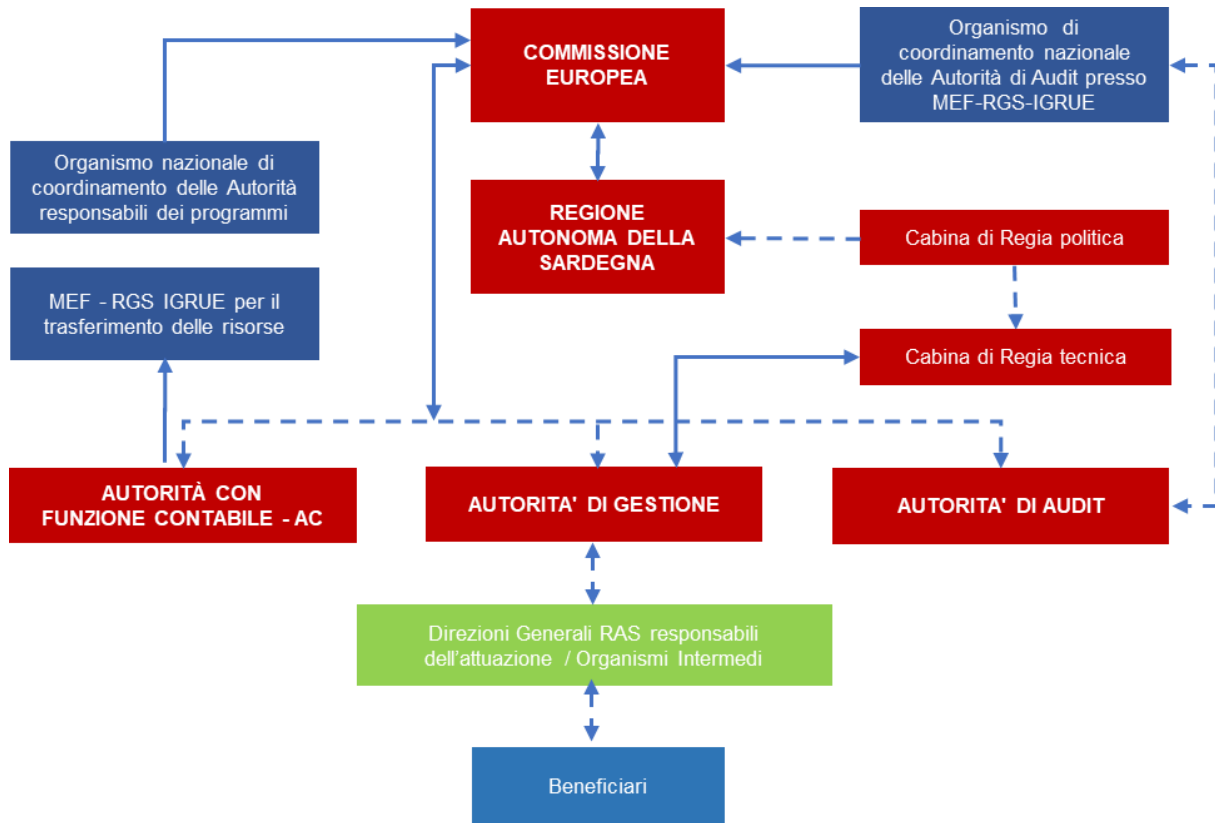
COMMISSIONE EUROPEA

Organismo di coordinamento nazionale delle Autorità di Audit presso MEF-RGS-IGRUE

Organismo nazionale di coordinamento delle Autorità responsabili dei programmi

REGIONE AUTONOMA DELLA SARDEGNA

Cabina di Regia politica

MEF - RGS IGRUE per il trasferimento delle risorse

Cabina di Regia tecnica

AUTORITÀ CON FUNZIONE CONTABILE - AC

AUTORITA' DI GESTIONE

AUTORITA' DI AUDIT

Direzioni Generali RAS responsabili dell'attuazione / Organismi Intermedi

Beneficiari